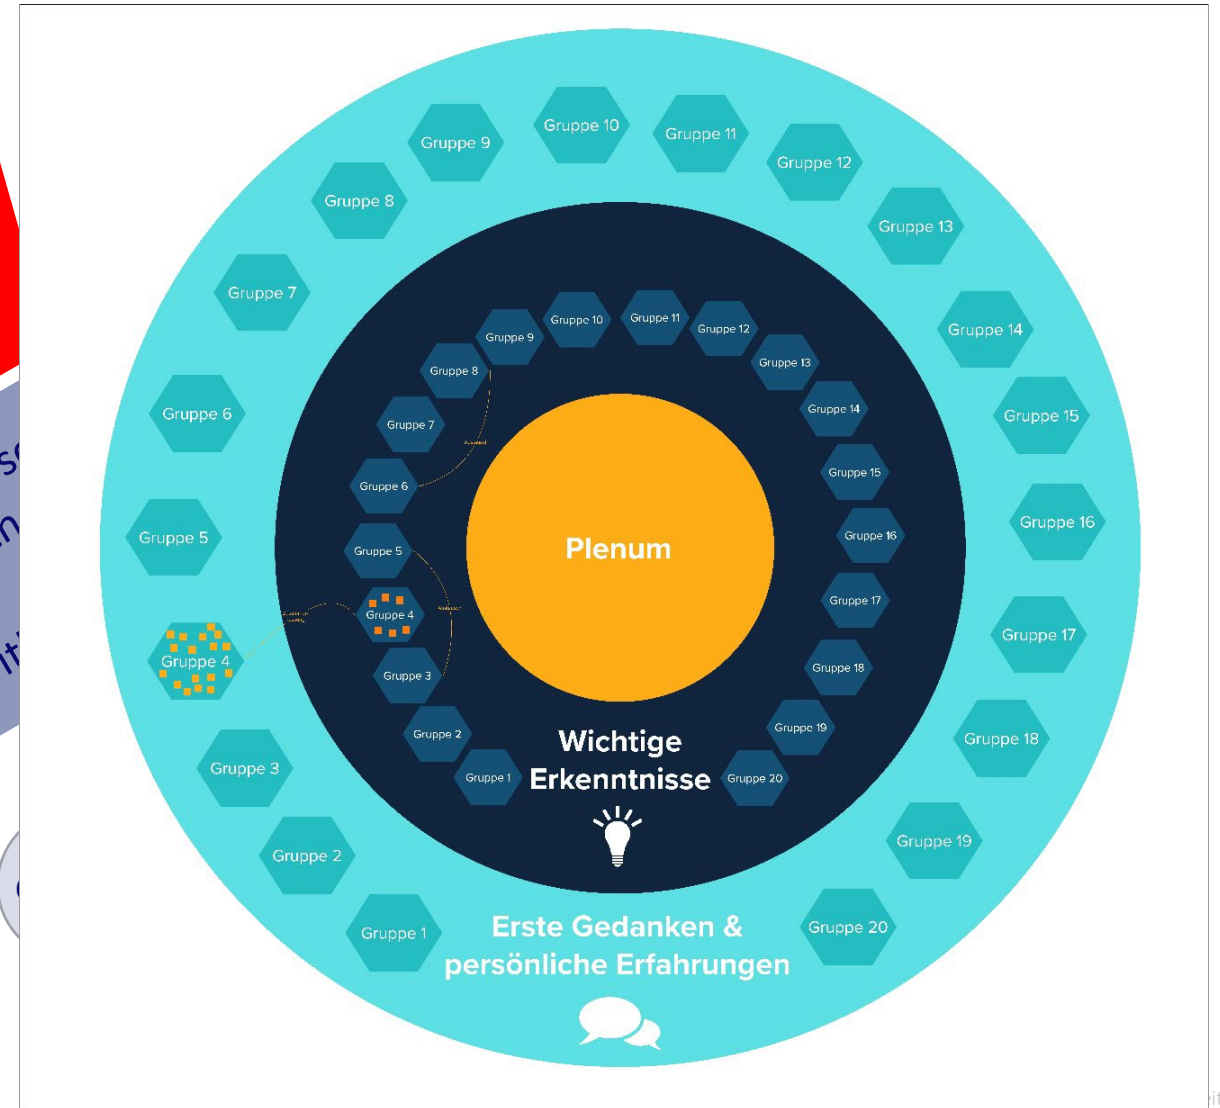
Gruppe 10
Gruppe 11
Gruppe 9
Gruppe 12
Gruppe 8
Gruppe 13
Gruppe 7
Gruppe 14
Gruppe 6
Gruppe 15
Gruppe 5
Gruppe 16
Gruppe 4
Gruppe 17
Gruppe 3
Gruppe 18
Gruppe 2
Gruppe 19
Gruppe 1
Gruppe 20

Gruppe 10
Gruppe 11
Gruppe 9
Gruppe 12
Gruppe 8
Gruppe 13
Gruppe 7
Gruppe 14
Gruppe 6
Gruppe 15
Gruppe 5
Gruppe 16
Gruppe 4
Gruppe 17
Gruppe 3
Gruppe 18
Gruppe 2
Gruppe 19
Gruppe 1
Gruppe 20

Plenum

Wichtige Erkenntnisse

Erste Gedanken & persönliche Erfahrungen